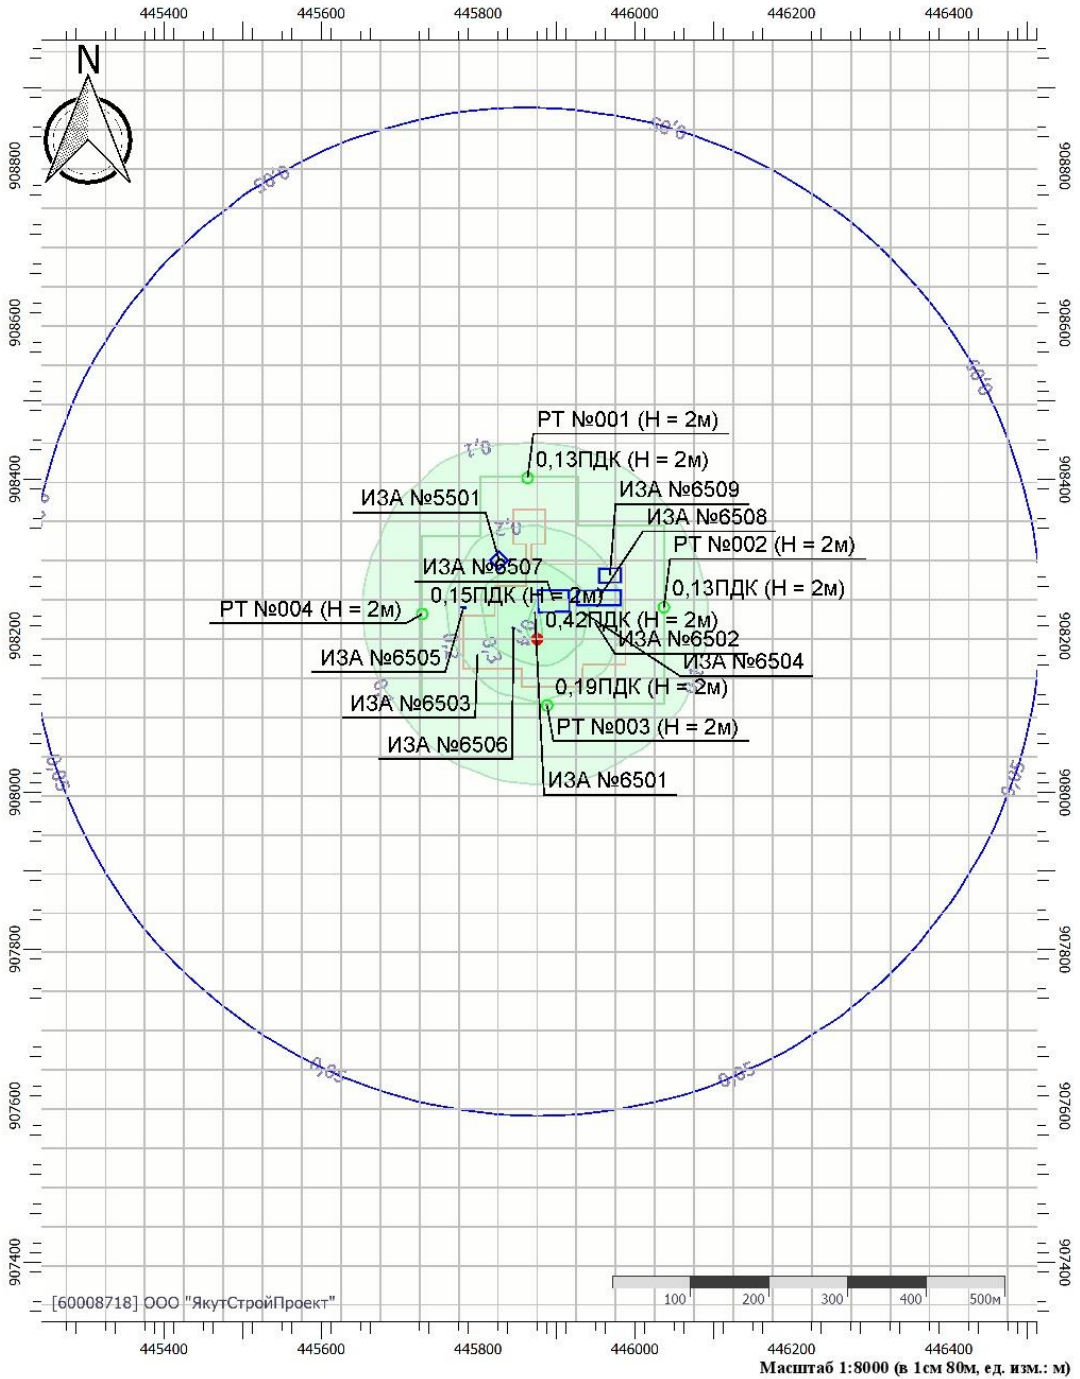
445400 445600 445800 446000 446200 446400

N

908800
908600
908400
908200
908000
907800
907600
907400

0,05
0,05
0,05
0,05
0,05
0,05
0,1
0,1
0,2
0,2
0,3
0,4

РТ №001 (Н = 2м)
0,13ПДК (Н = 2м)
ИЗА №5501
ИЗА №6509
ИЗА №6508
РТ №002 (Н = 2м)
ИЗА №6507
0,13ПДК (Н = 2м)
РТ №004 (Н = 2м)
0,15ПДК (Н = 2м)
0,42ПДК (Н = 2м)
ИЗА №6502
ИЗА №6505
ИЗА №6504
0,19ПДК (Н = 2м)
ИЗА №6503
РТ №003 (Н = 2м)
ИЗА №6506
ИЗА №6501

100 200 300 400 500м

[60008718] ООО "ЯкутСтройПроект"

445400 445600 445800 446000 446200 446400

Масштаб 1:8000 (в 1см 80м, ед. изм.: м)